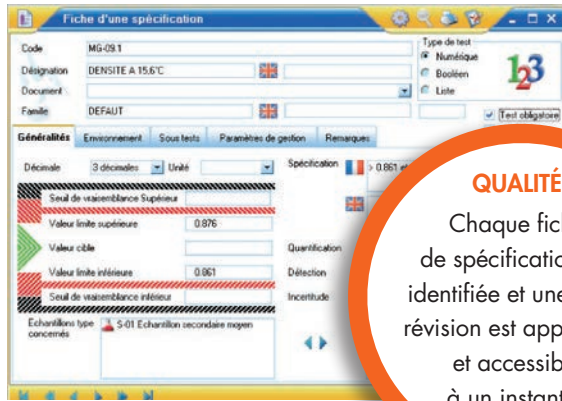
Fiche d'une spécification

Code MG-09.1

Désignation DENSITE A 15.6°C

Document

Famille DEFAUT

Type de test
Numérique
Booléen
Liste

123

Test obligatoire

Généralités | Environnement | Sous tests | Paramètres de gestion | Remarques

Décimale 3 décimales Unité

Spécification > 0.861 et

Seuil de vraisemblance Supérieur

Valeur limite supérieure 0.876

Valeur cible

Valeur limite inférieure 0.861

Seuil de vraisemblance inférieur

Quantification

Détection

Incertitude

Echantillons type concernés

S-01 Echantillon secondaire moyen

QUALITÉ

Chaque fich de spécificatio identifiée et une révision est app et accessib à un instant